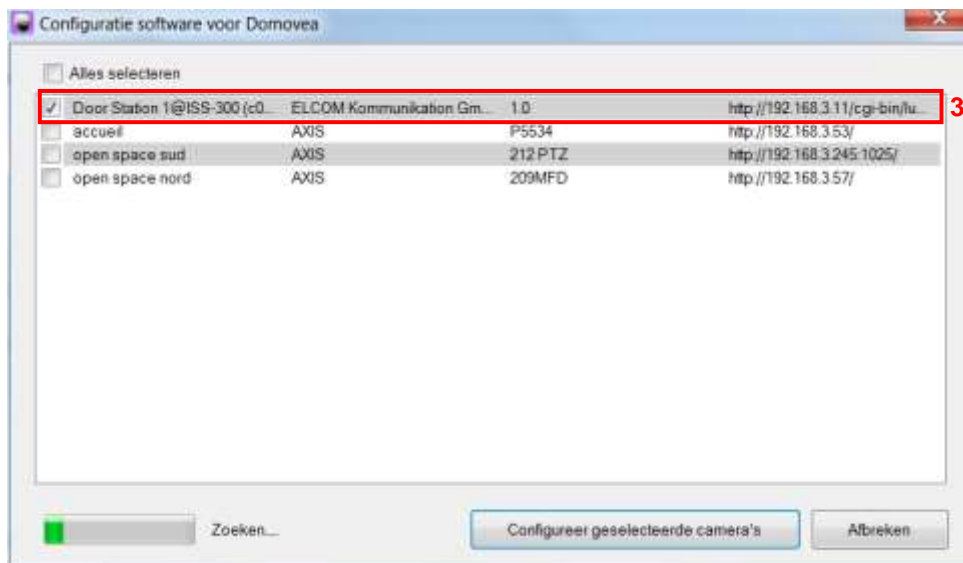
Configuratie software voor Domovea

Alles selecteren

| | | | |
|---|---|---|---|
| Door Station 1@ISS-300 (c0... | ELCOM Kommunikation Gm... | 1.0 | http://192.168.3.11/cgi-bin/lu... |
| accueil | AXIS | P5534 | http://192.168.3.53/ |
| open space sud | AXIS | 212 PTZ | http://192.168.3.245:1025/ |
| open space nord | AXIS | 209MFD | http://192.168.3.57/ |

3

Zoeken...

Configureer geselecteerde camera's

Afbreken